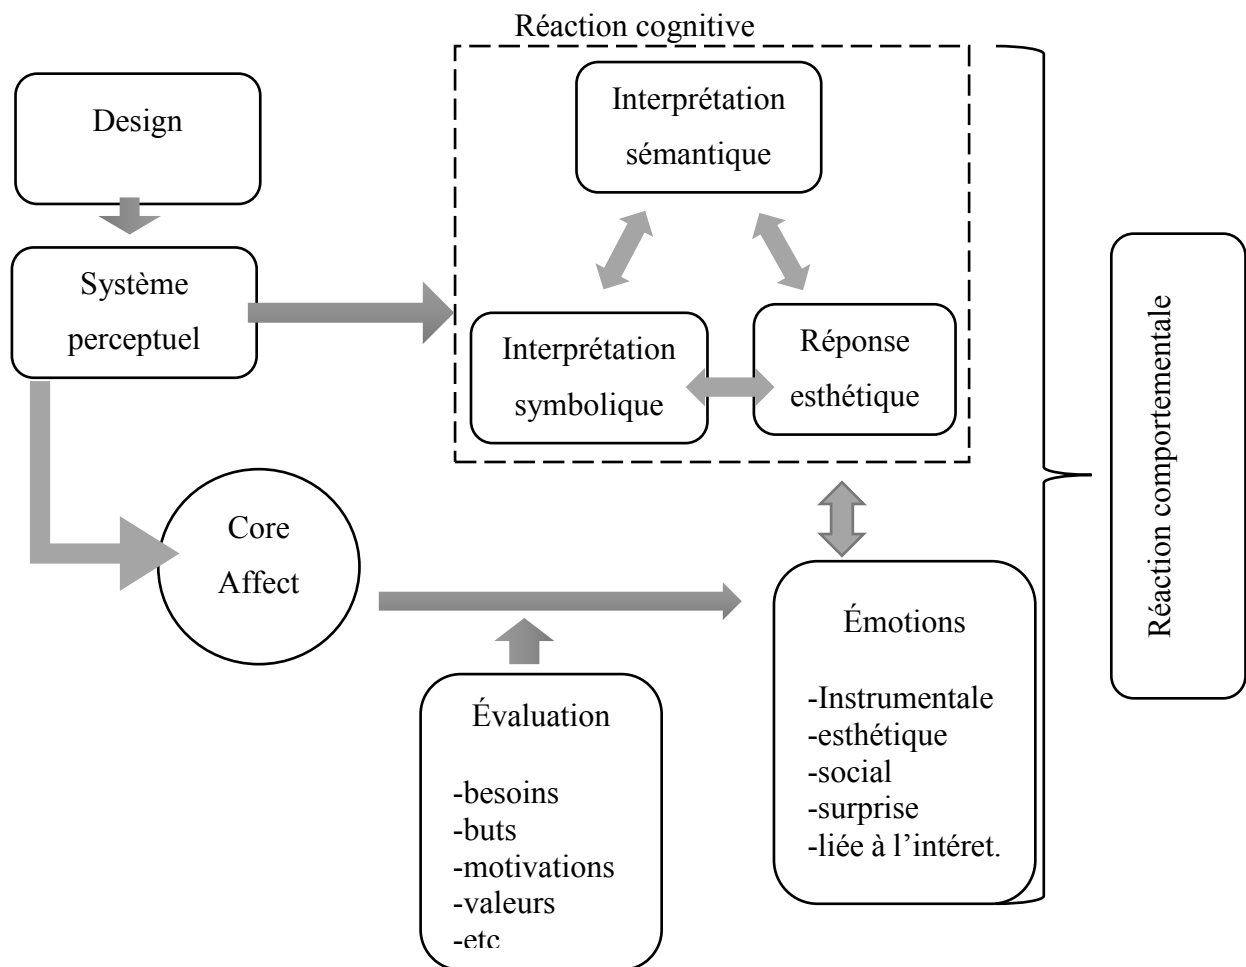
Réaction cognitive

Design

Système perceptuel

Interprétation sémantique

Interprétation symbolique

Réponse esthétique

Réaction comportementale

Core Affect

Émotions

-Instrumentale
-esthétique
-social
-surprise
-liée à l'intéret.

Évaluation

-besoins
-buts
-motivations
-valeurs
-etc